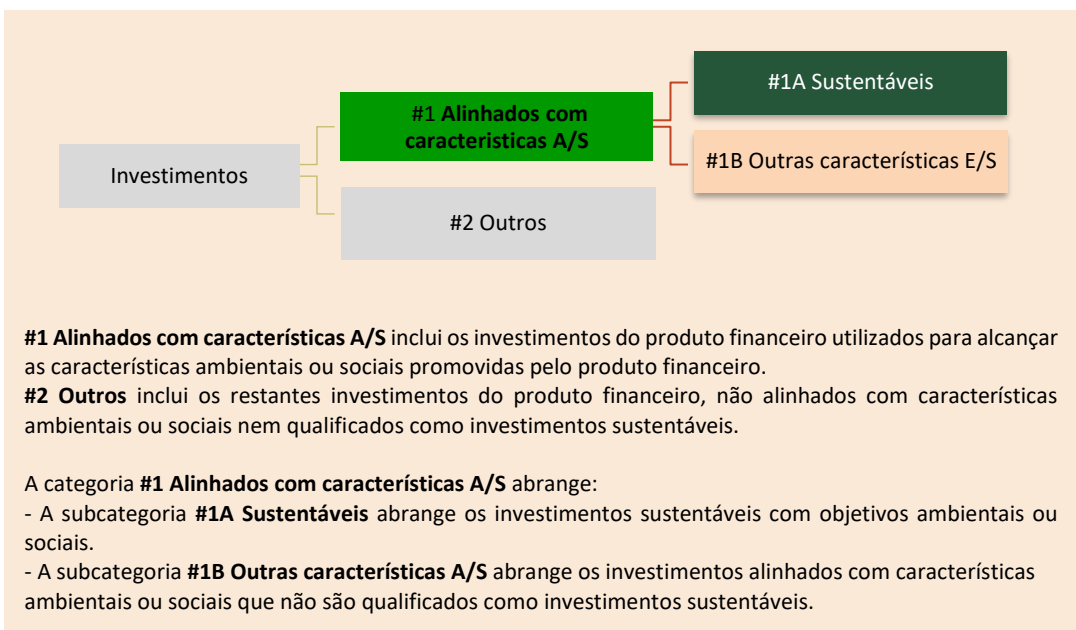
Investimentos

#1 Alinhados com caracteristicas A/S

#1A Sustentáveis

#1B Outras características E/S

#2 Outros

#1 Alinhados com características A/S inclui os investimentos do produto financeiro utilizados para alcançar as características ambientais ou sociais promovidas pelo produto financeiro.
#2 Outros inclui os restantes investimentos do produto financeiro, não alinhados com características ambientais ou sociais nem qualificados como investimentos sustentáveis.

A categoria #1 Alinhados com características A/S abrange:
- A subcategoria #1A Sustentáveis abrange os investimentos sustentáveis com objetivos ambientais ou sociais.
- A subcategoria #1B Outras características A/S abrange os investimentos alinhados com características ambientais ou sociais que não são qualificados como investimentos sustentáveis.